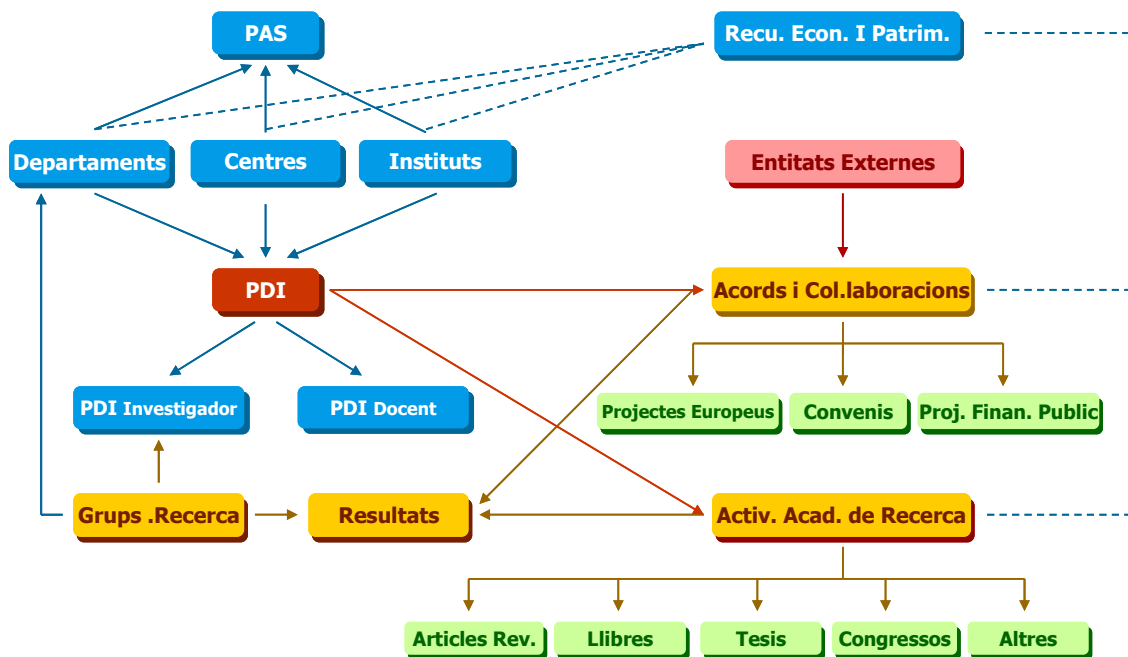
PAS

Recu. Econ. I Patrim.

Departaments

Centres

Instituts

Entitats Externes

PDI

Acords i Col.laboracions

PDI Investigador

PDI Docent

Projectes Europeus

Convenis

Proj. Finan. Public

Grups .Recerca

Resultats

Activ. Acad. de Recerca

Articles Rev.

Llibres

Tesis

Congressos

Altres